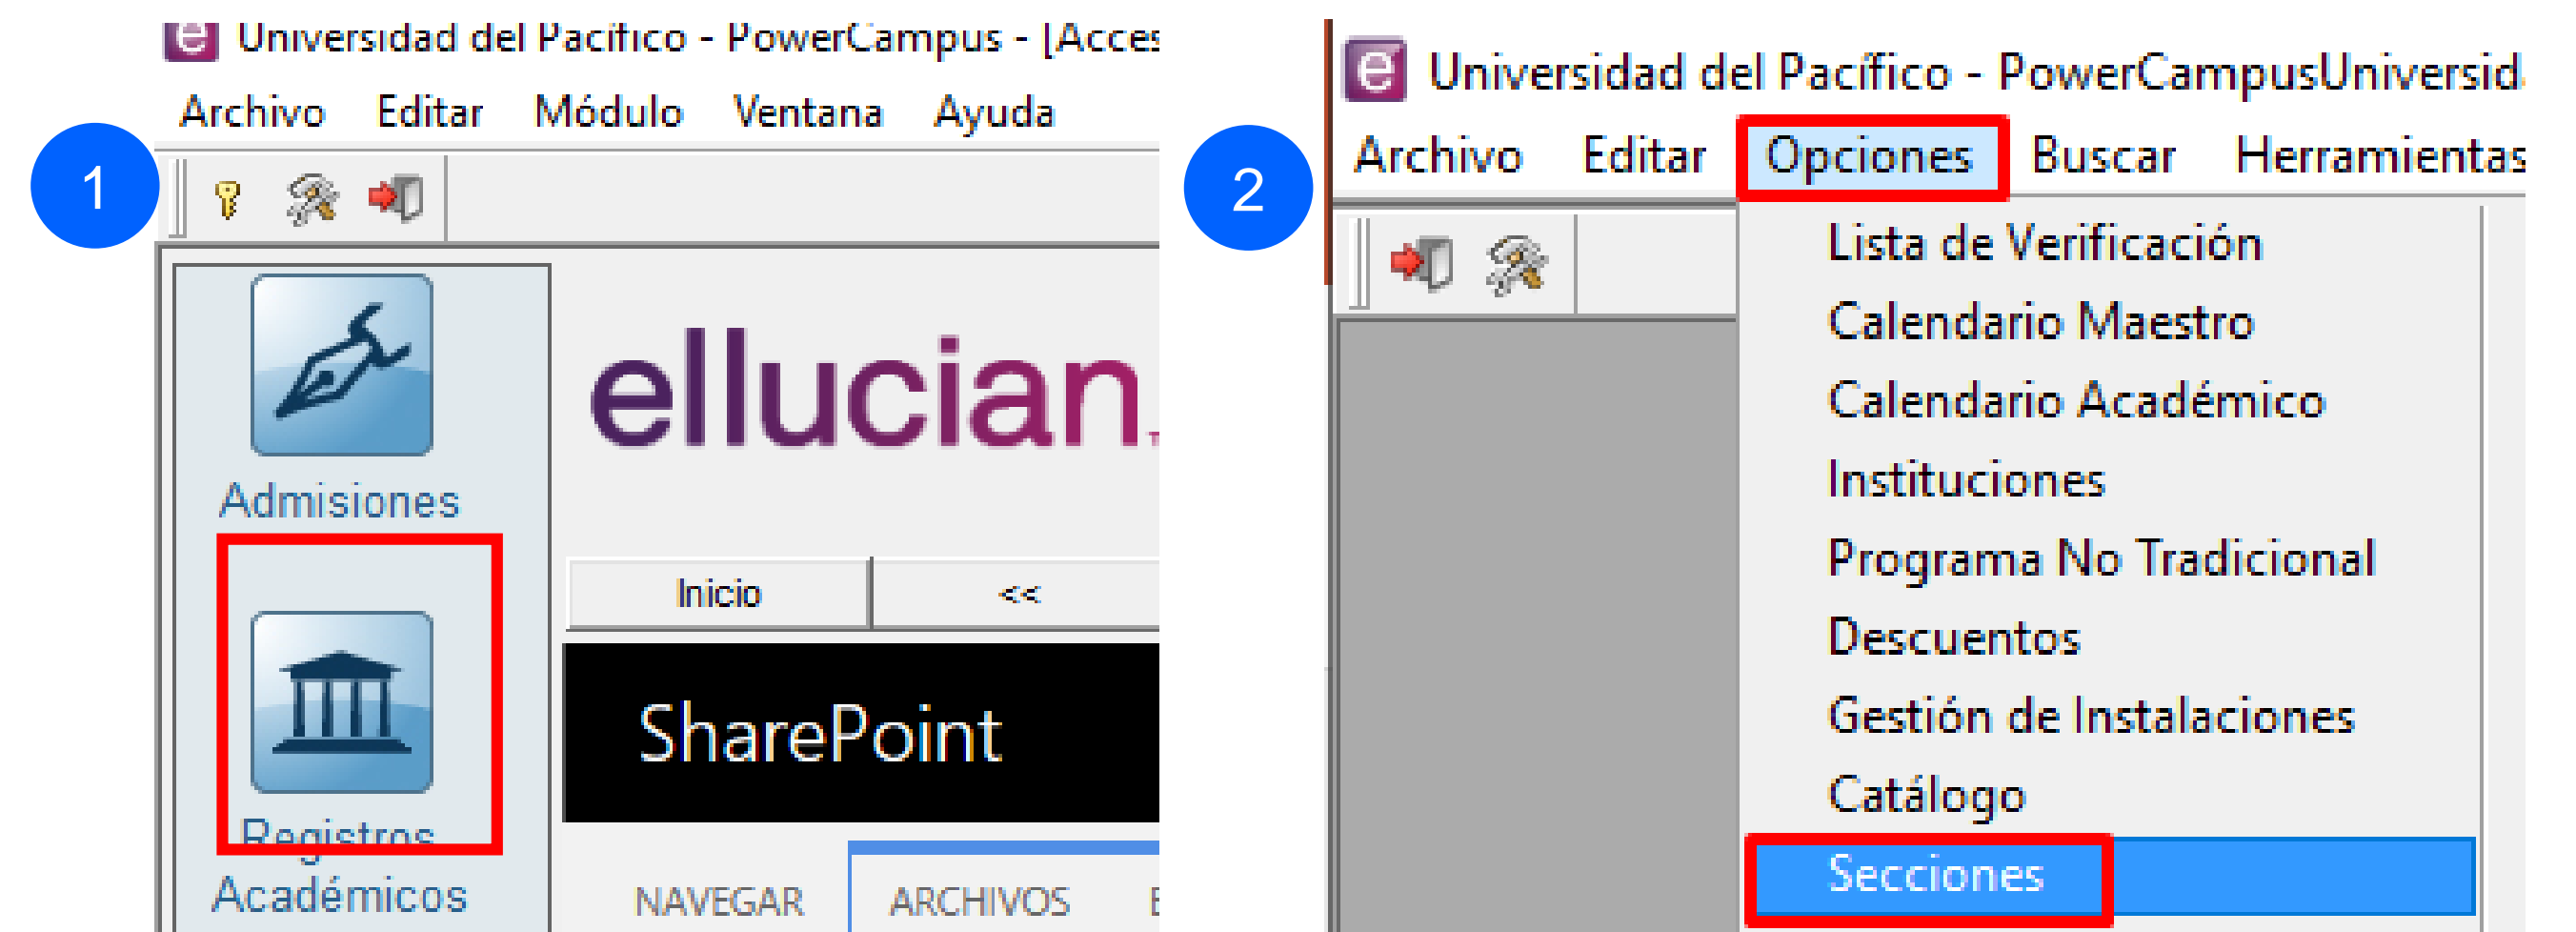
1

Universidad del Pacifico - PowerCampus - [Acces

Archivo Editar Módulo Ventana Ayuda

Admisiones

Registros Académicos

ellucian.

Inicio <<

SharePoint

NAVEGAR ARCHIVOS E

2

Universidad del Pacifico - PowerCampusUniversid

Archivo Editar Opciones Buscar Herramientas

Lista de Verificación
Calendario Maestro
Calendario Académico
Instituciones
Programa No Tradicional
Descuentos
Gestión de Instalaciones
Catálogo
Secciones